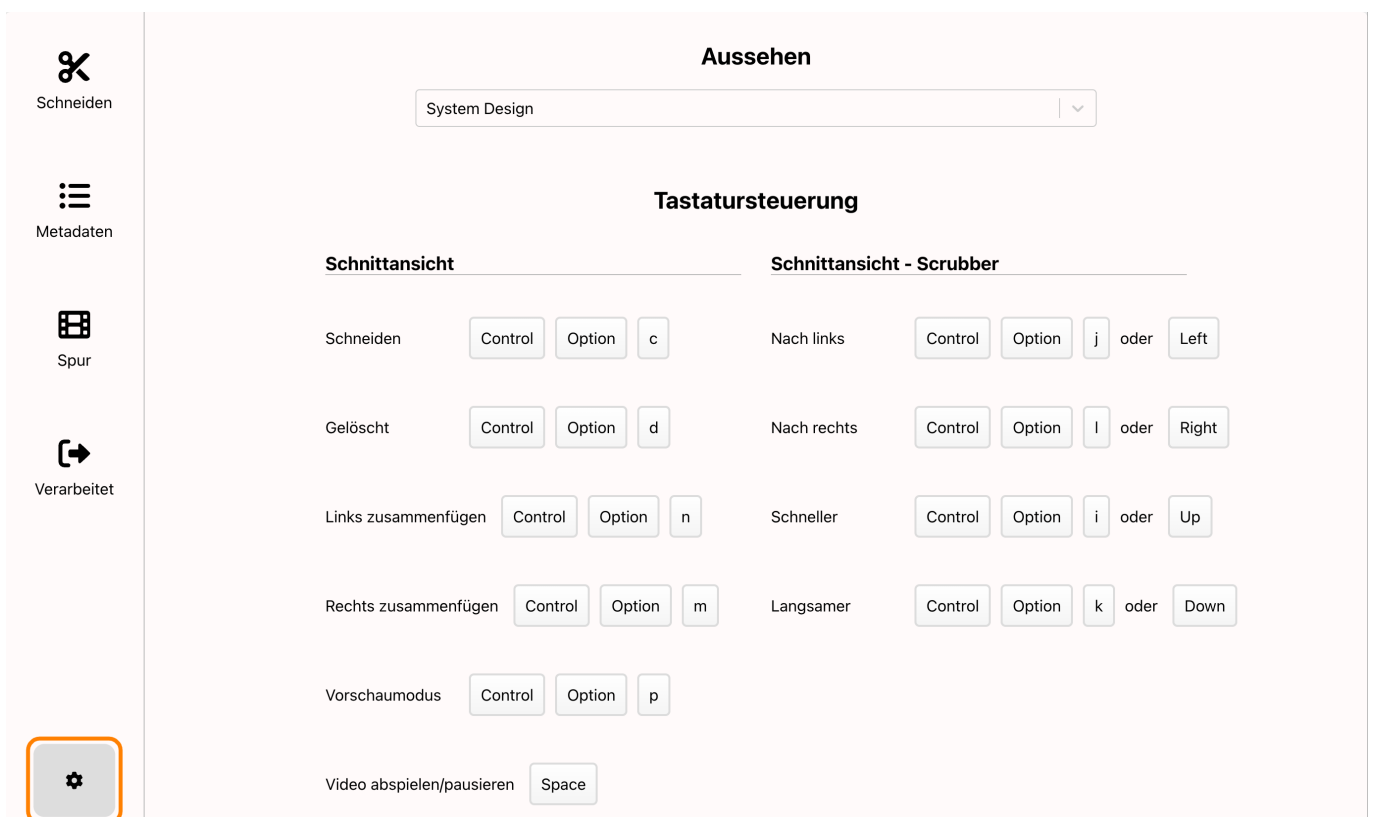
Schneiden

Metadaten

Spur

Verarbeitet

Aussehen

System Design

Tastatursteuerung

Schnittansicht

Schneiden Control Option c

Gelöscht Control Option d

Links zusammenfügen Control Option n

Rechts zusammenfügen Control Option m

Vorschaumodus Control Option p

Video abspielen/pausieren Space

Schnittansicht - Scrubber

Nach links Control Option j oder Left

Nach rechts Control Option l oder Right

Schneller Control Option i oder Up

Langsamer Control Option k oder Down